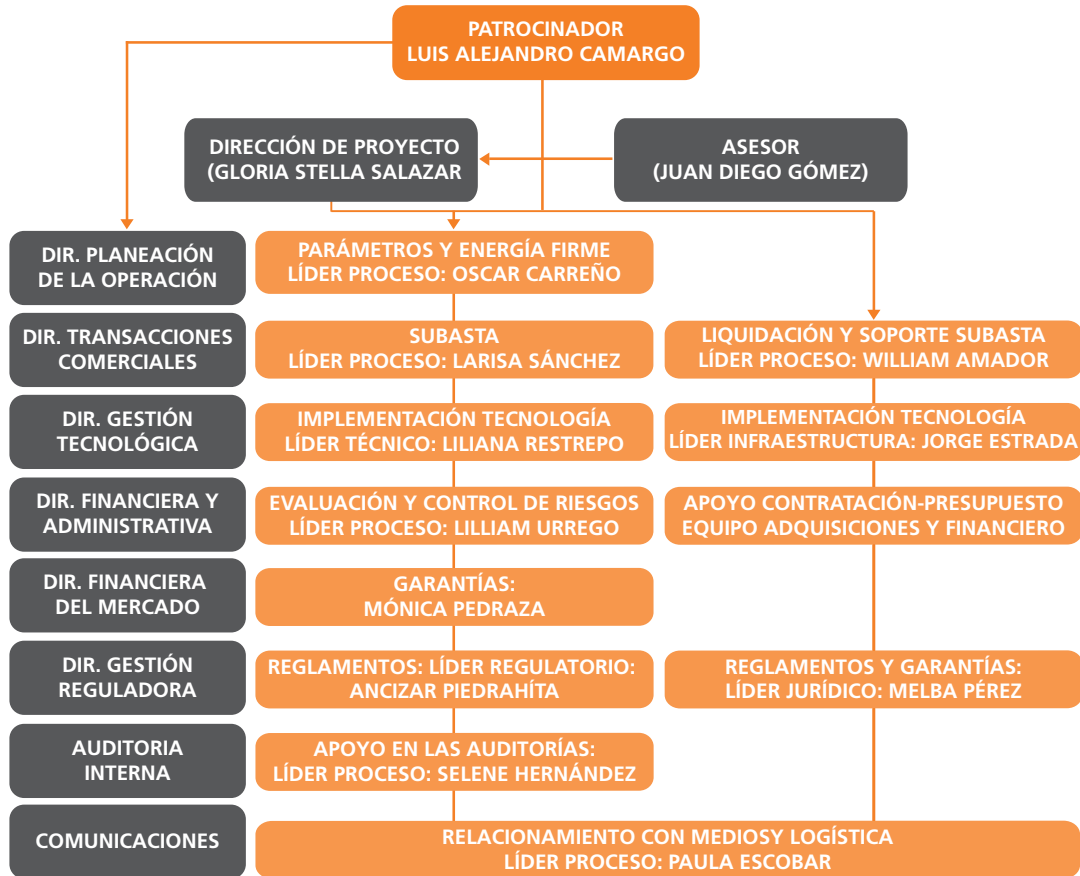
PATROCINADOR
LUIS ALEJANDRO CAMARGO

DIRECCIÓN DE PROYECTO
(GLORIA STELLA SALAZAR

ASESOR
(JUAN DIEGO GÓMEZ)

DIR. PLANEACIÓN DE LA OPERACIÓN

PARÁMETROS Y ENERGÍA FIRME
LÍDER PROCESO: OSCAR CARREÑO

DIR. TRANSACCIONES COMERCIALES

SUBASTA
LÍDER PROCESO: LARISA SÁNCHEZ

LIQUIDACIÓN Y SOPORTE SUBASTA
LÍDER PROCESO: WILLIAM AMADOR

DIR. GESTIÓN TECNOLÓGICA

IMPLEMENTACIÓN TECNOLOGÍA
LÍDER TÉCNICO: LILIANA RESTREPO

IMPLEMENTACIÓN TECNOLOGÍA
LÍDER INFRAESTRUCTURA: JORGE ESTRADA

DIR. FINANCIERA Y ADMINISTRATIVA

EVALUACIÓN Y CONTROL DE RIESGOS
LÍDER PROCESO: LILLIAM URREGO

APOYO CONTRATACIÓN-PRESUPUESTO
EQUIPO ADQUISICIONES Y FINANCIERO

DIR. FINANCIERA DEL MERCADO

GARANTÍAS:
MÓNICA PEDRAZA

DIR. GESTIÓN REGULADORA

REGLAMENTOS: LÍDER REGULATORIO:
ANCIZAR PIEDRAHÍTA

REGLAMENTOS Y GARANTÍAS:
LÍDER JURÍDICO: MELBA PÉREZ

AUDITORIA INTERNA

APOYO EN LAS AUDITORÍAS:
LÍDER PROCESO: SELENE HERNÁNDEZ

COMUNICACIONES

RELACIONAMIENTO CON MEDIOSY LOGÍSTICA
LÍDER PROCESO: PAULA ESCOBAR